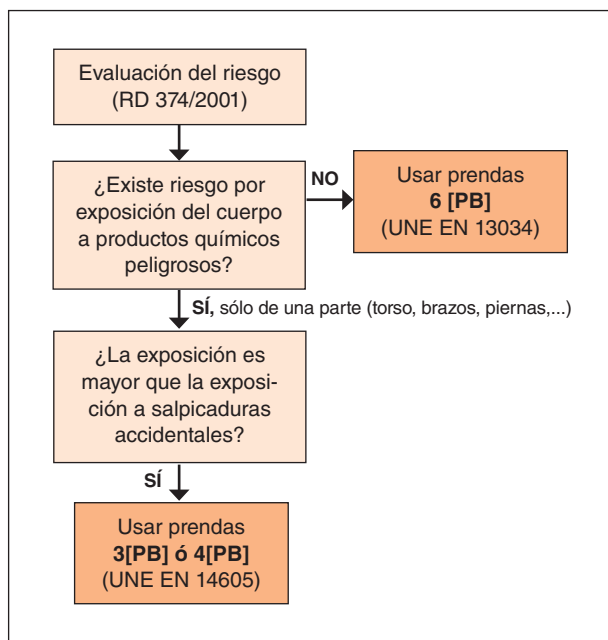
Evaluación del riesgo (RD 374/2001)

¿Existe riesgo por exposición del cuerpo a productos químicos peligrosos?

NO

Usar prendas **6 [PB]** (UNE EN 13034)

**SÍ,** sólo de una parte (torso, brazos, piernas,...)

¿La exposición es mayor que la exposición a salpicaduras accidentales?

SÍ

Usar prendas **3[PB] ó 4[PB]** (UNE EN 14605)